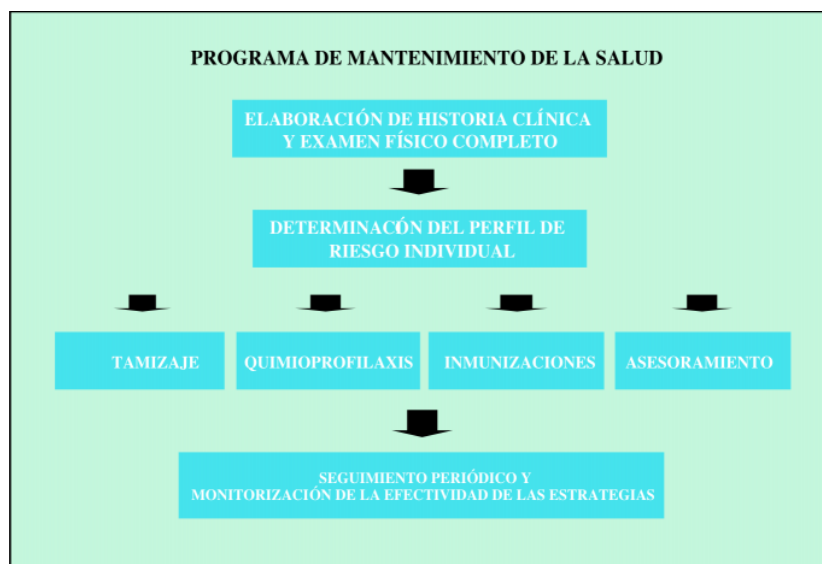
PROGRAMA DE MANTENIMIENTO DE LA SALUD

ELABORACIÓN DE HISTORIA CLÍNICA Y EXAMEN FÍSICO COMPLETO

DETERMINACÓN DEL PERFIL DE RIESGO INDIVIDUAL

TAMIZAJE

QUIMIOPROFILAXIS

INMUNIZACIONES

ASESORAMIENTO

SEGUIMIENTO PERIÓDICO Y MONITORIZACIÓN DE LA EFECTIVIDAD DE LAS ESTRATEGIAS